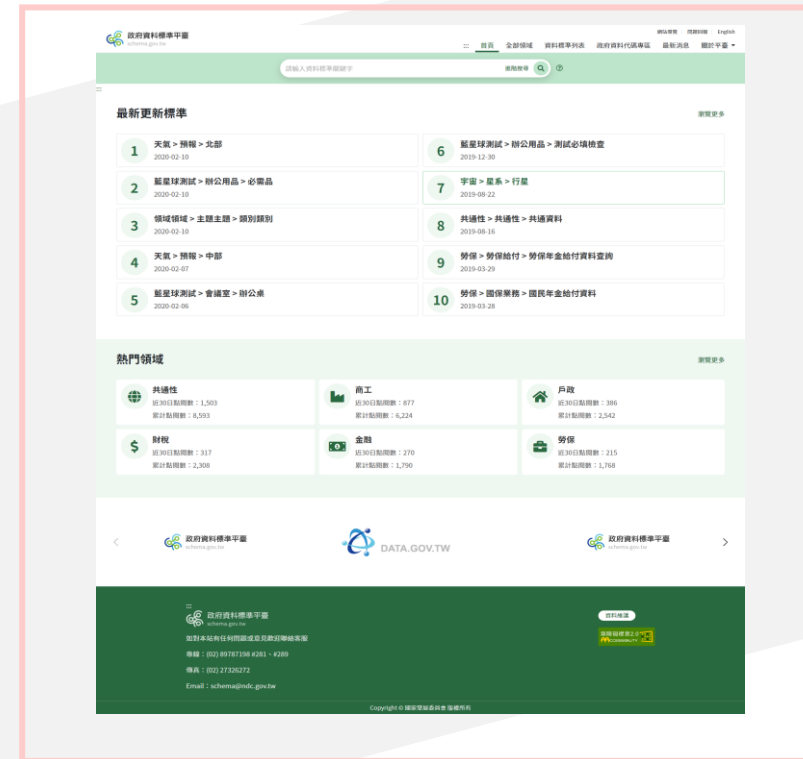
政府資料標準平臺
schema.gov.tw

網站導覽 問題回報 English

::: 首頁 全部領域 資料標準列表 政府資料代碼專區 最新消息 關於平臺

請輸入資料標準關鍵字 進階搜尋

:::

最新更新標準 瀏覽更多

1 天氣 > 預報 > 北部
2020-02-10

6 藍星球測試 > 辦公用品 > 測試必填檢查
2019-12-30

2 藍星球測試 > 辦公用品 > 必需品
2020-02-10

7 宇宙 > 星系 > 行星
2019-08-22

3 領域領域 > 主題主題 > 類別類別
2020-02-10

8 共通性 > 共通性 > 共通資料
2019-08-16

4 天氣 > 預報 > 中部
2020-02-07

9 勞保 > 勞保給付 > 勞保年金給付資料查詢
2019-03-29

5 藍星球測試 > 會議室 > 辦公桌
2020-02-06

10 勞保 > 國保業務 > 國民年金給付資料
2019-03-28

熱門領域 瀏覽更多

共通性
近30日點閱數：1,503
累計點閱數：8,593

商工
近30日點閱數：877
累計點閱數：6,224

戶政
近30日點閱數：386
累計點閱數：2,542

財稅
近30日點閱數：317
累計點閱數：2,308

金融
近30日點閱數：270
累計點閱數：1,790

勞保
近30日點閱數：215
累計點閱數：1,768

政府資料標準平臺
schema.gov.tw

DATA.GOV.TW

政府資料標準平臺
schema.gov.tw

:::
政府資料標準平臺
schema.gov.tw

如對本站有任何問題或意見歡迎聯絡客服

專線：(02) 89787198 #281 ~ #289

傳真：(02) 27326272

Email：schema@ndc.gov.tw

資料推薦

無障礙標章2.0 ACCESSIBILITY

Copyright © 國家發展委員會 版權所有